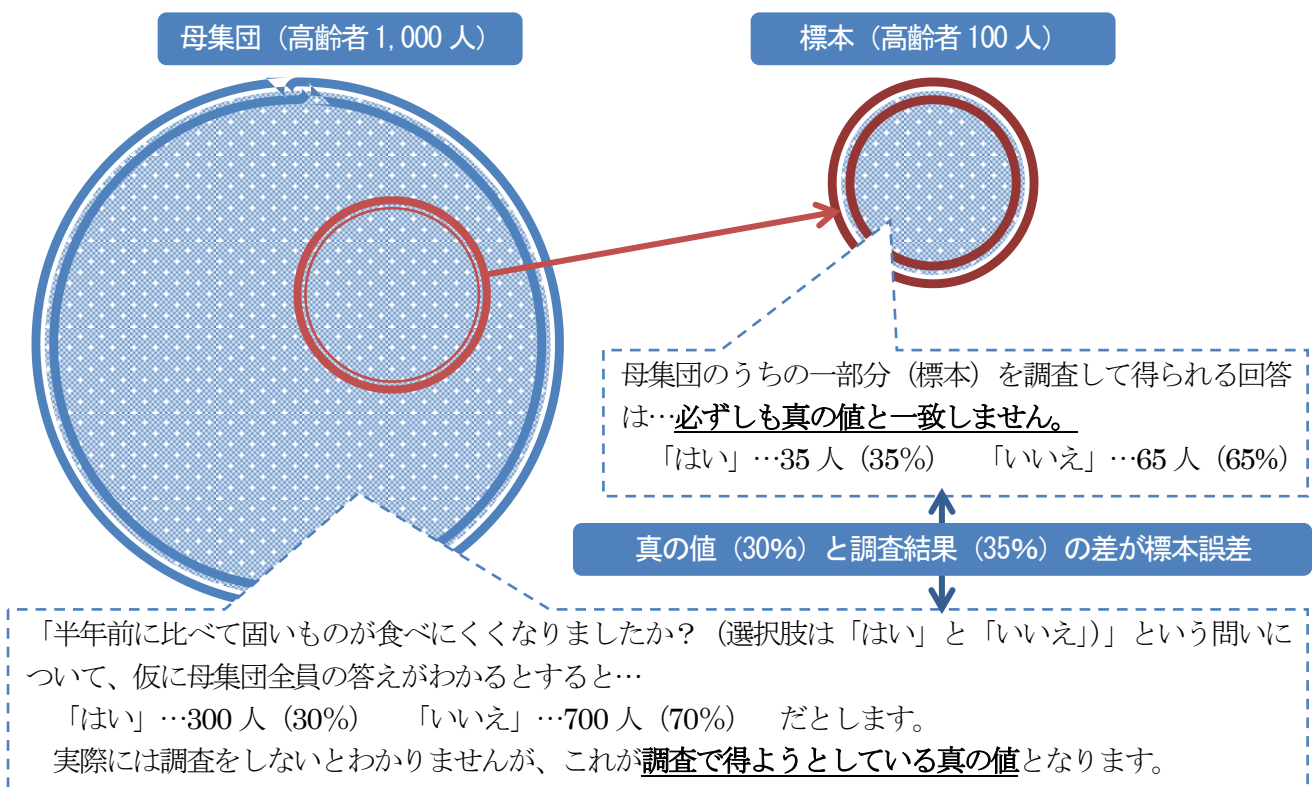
母集団（高齢者 1,000 人）

標本（高齢者 100 人）

母集団のうちの一部分（標本）を調査して得られる回答は…必ずしも真の値と一致しません。
「はい」…35 人（35%）　「いいえ」…65 人（65%）

真の値（30%）と調査結果（35%）の差が標本誤差

「半年前に比べて固いものが食べにくくなりましたか？（選択肢は「はい」と「いいえ」）」という問いについて、仮に母集団全員の答えがわかるとすると…
「はい」…300 人（30%）　「いいえ」…700 人（70%）　だとします。
実際には調査をしないとわかりませんが、これが調査で得ようとしている真の値となります。